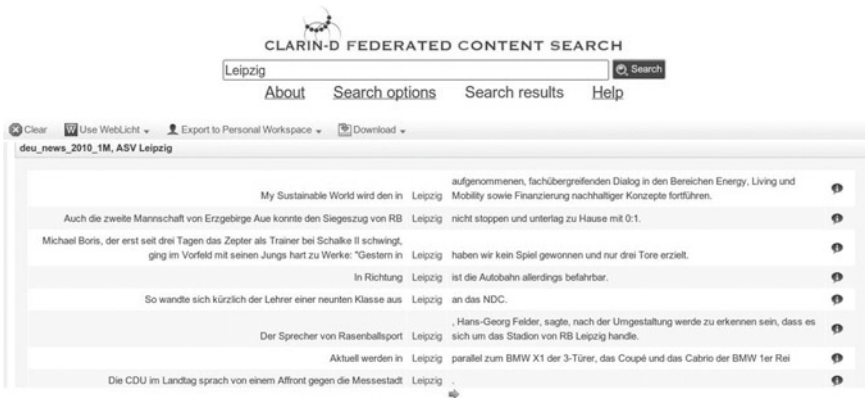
CLARIN-D FEDERATED CONTENT SEARCH

Leipzig

Search

About Search options Search results Help

Clear Use WebLicht Export to Personal Workspace Download

deu_news_2010_1M, ASV Leipzig

| | | |
|---|---|---|
| My Sustainable World wird den in | Leipzig | aufgenommenen, fachübergreifenden Dialog in den Bereichen Energy, Living und Mobility sowie Finanzierung nachhaltiger Konzepte fortführen. |
| Auch die zweite Mannschaft von Erzgebirge Aue konnte den Siegeszug von RB | Leipzig | nicht stoppen und unterlag zu Hause mit 0:1. |
| Michael Boris, der erst seit drei Tagen das Zepter als Trainer bei Schalke II schwingt, ging im Vorfeld mit seinen Jungs hart zu Werke: "Gestern in | Leipzig | haben wir kein Spiel gewonnen und nur drei Tore erzielt. |
| In Richtung | Leipzig | ist die Autobahn allerdings befahrbar. |
| So wandte sich kürzlich der Lehrer einer neunten Klasse aus | Leipzig | an das NDC. |
| Der Sprecher von Rasenballsport | Leipzig | , Hans-Georg Felder, sagte, nach der Umgestaltung werde zu erkennen sein, dass es sich um das Stadion von RB Leipzig handle. |
| Aktuell werden in | Leipzig | parallel zum BMW X1 der 3-Türer, das Coupé und das Cabrio der BMW 1er Rei |
| Die CDU im Landtag sprach von einem Affront gegen die Messestadt | Leipzig | . |